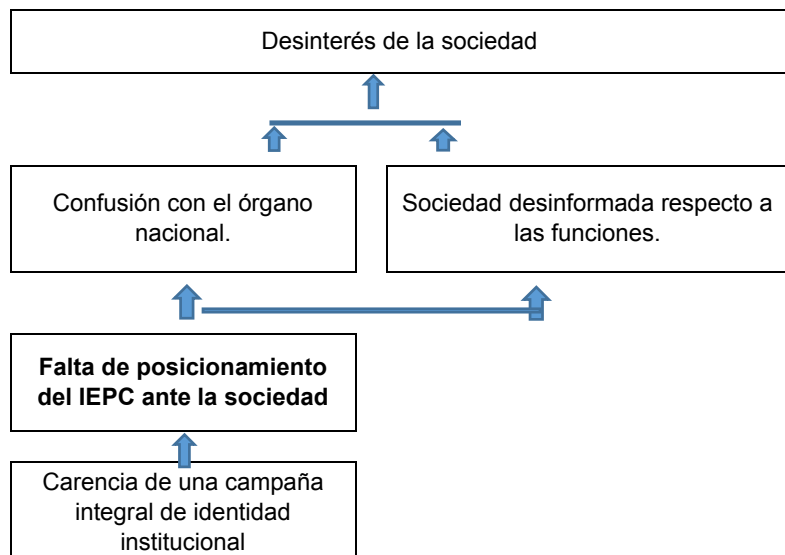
Desinterés de la sociedad

Confusión con el órgano nacional.

Sociedad desinformada respecto a las funciones.

**Falta de posicionamiento del IEPC ante la sociedad**

Carencia de una campaña integral de identidad institucional